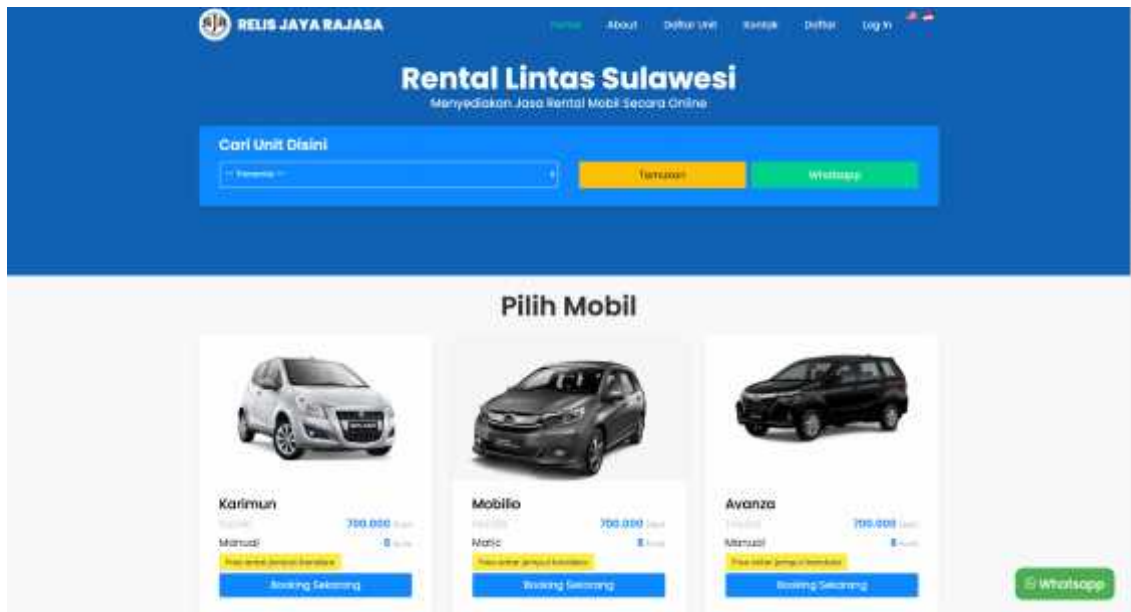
RJR RELIS JAYA RAJASA

Home About Daftar Unit Kontak Daftar Log In

Rental Lintas Sulawesi

Menyediakan Jasa Rental Mobil Secara Online

Cari Unit Disini

-- Pencarian --

Temukan

Whatsapp

Pilih Mobil

Karimun

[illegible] 700.000 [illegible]

Manual 5 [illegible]

Free antar jemput bandara

Booking Sekarang

Mobilio

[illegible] 700.000 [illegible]

Matic 5 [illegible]

Free antar jemput bandara

Booking Sekarang

Avanza

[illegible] 700.000 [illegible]

Manual 5 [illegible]

Free antar jemput bandara

Booking Sekarang

Whatsapp